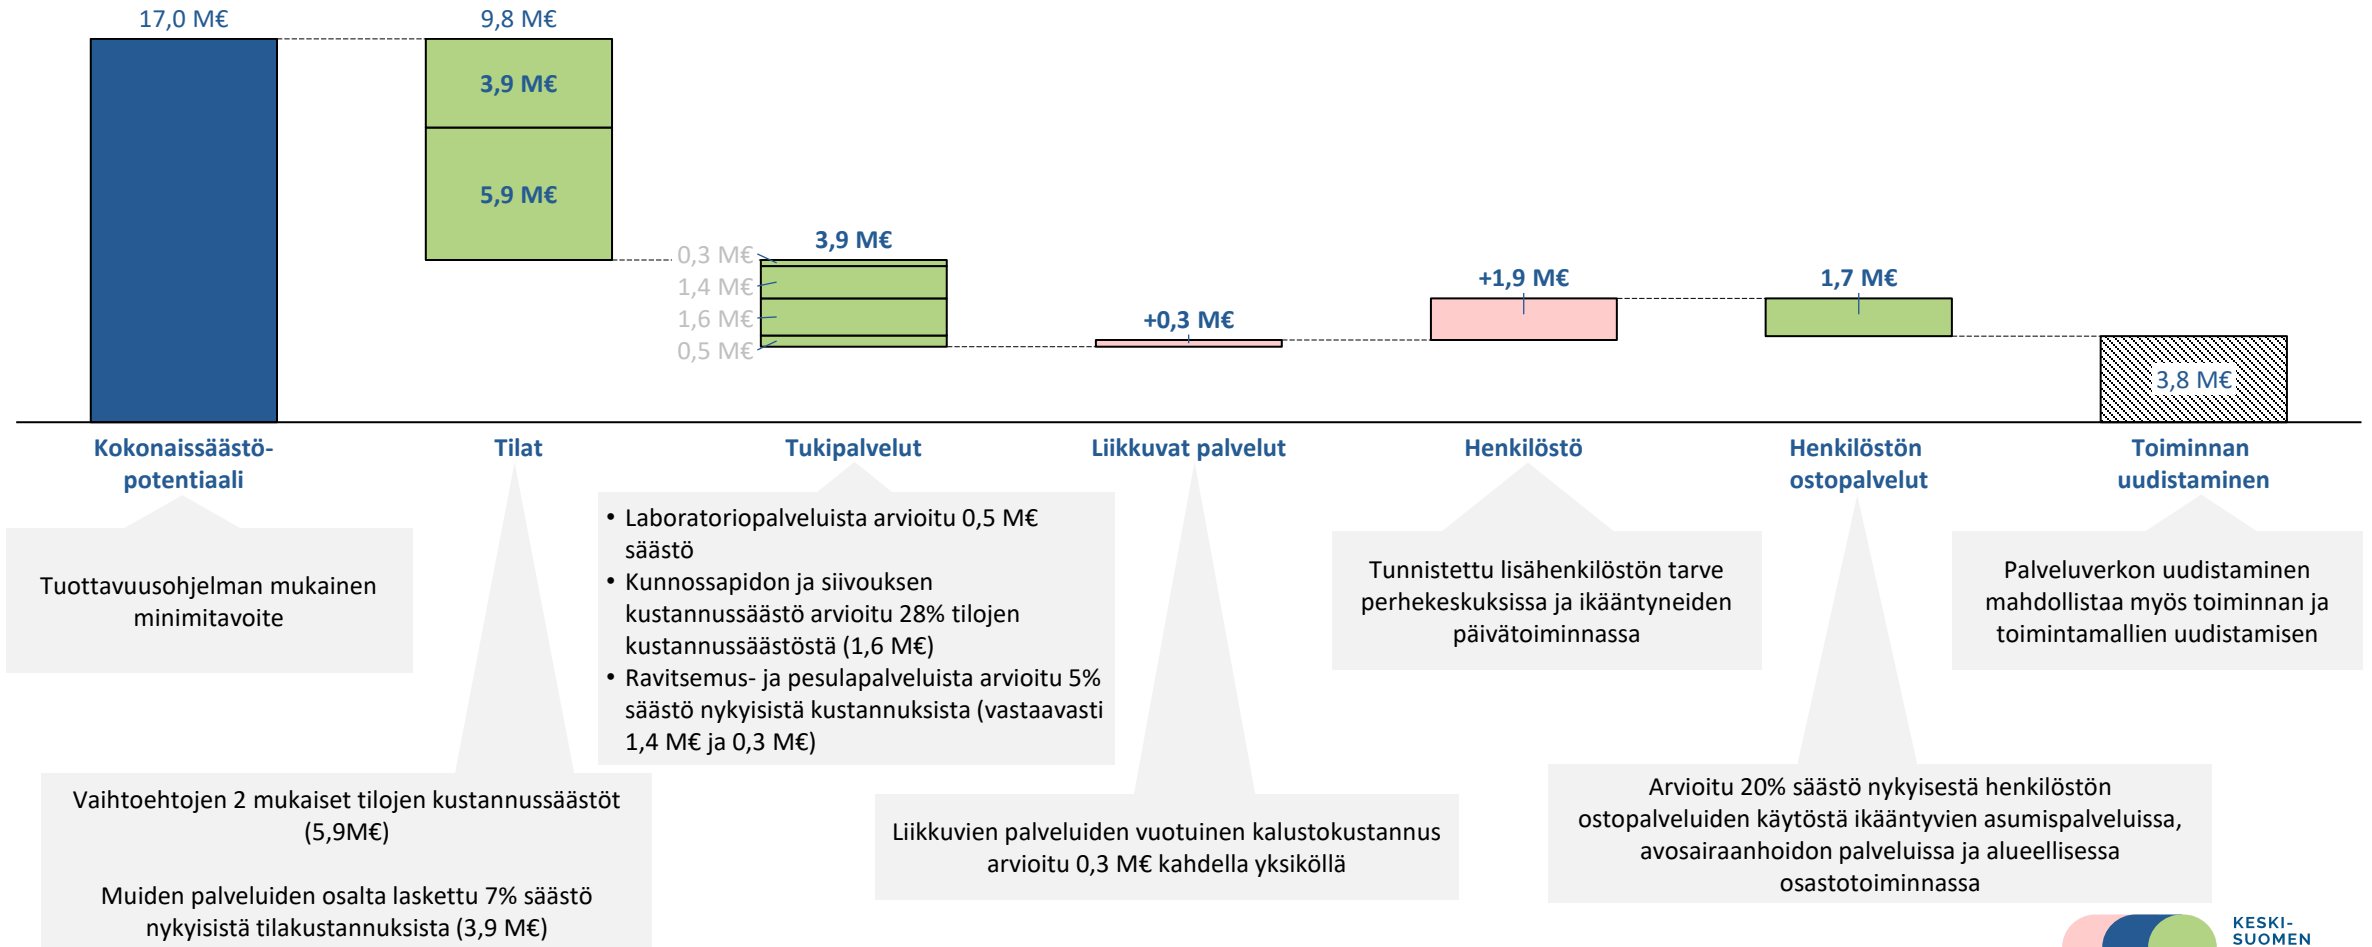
17,0 M€

9,8 M€

3,9 M€

5,9 M€

3,9 M€

0,3 M€
1,4 M€
1,6 M€
0,5 M€

+0,3 M€

+1,9 M€

1,7 M€

3,8 M€

Kokonaissäästöpotentiaali

Tilat

Tukipalvelut

Liikkuvat palvelut

Henkilöstö

Henkilöstön ostopalvelut

Toiminnan uudistaminen

Tuottavuusohjelman mukainen minimitavoite

• Laboratoriopalveluista arvioitu 0,5 M€ säästö
• Kunnossapidon ja siivouksen kustannussäästö arvioitu 28% tilojen kustannussäästöstä (1,6 M€)
• Ravitsemus- ja pesulapalveluista arvioitu 5% säästö nykyisistä kustannuksista (vastaavasti 1,4 M€ ja 0,3 M€)

Tunnistettu lisähenkilöstön tarve perhekeskuksissa ja ikääntyneiden päivätoiminnassa

Palveluverkon uudistaminen mahdollistaa myös toiminnan ja toimintamallien uudistamisen

Vaihtoehtojen 2 mukaiset tilojen kustannussäästöt (5,9M€)

Muiden palveluiden osalta laskettu 7% säästö nykyisistä tilakustannuksista (3,9 M€)

Liikkuvien palveluiden vuotuinen kalustokustannus arvioitu 0,3 M€ kahdella yksiköllä

Arvioitu 20% säästö nykyisestä henkilöstön ostopalveluiden käytöstä ikääntyvien asumispalveluissa, avosairaanhoidon palveluissa ja alueellisessa osastotoiminnassa

KESKI-
SUOMEN